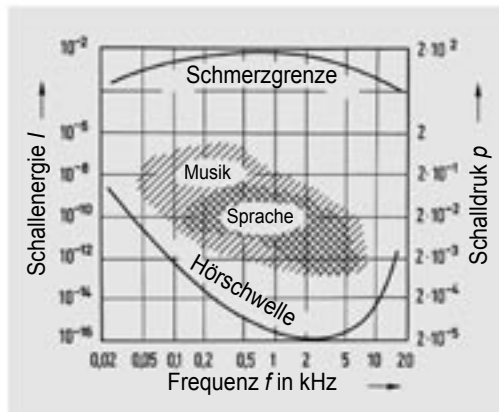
$10^{-2}$
$10^{-6}$
$10^{-8}$
$10^{-10}$
$10^{-12}$
$10^{-14}$
$10^{-16}$

Schallenergie $I$ →

Schmerzgrenze

Musik

Sprache

Hörschwelle

$2 \cdot 10^{2}$
2
$2 \cdot 10^{-1}$
$2 \cdot 10^{-2}$
$2 \cdot 10^{-3}$
$2 \cdot 10^{-4}$
$2 \cdot 10^{-5}$

Schalldruk $p$ →

0,02 0,05 0,1 0,2 0,5 1 2 5 10 20

Frequenz $f$ in kHz →